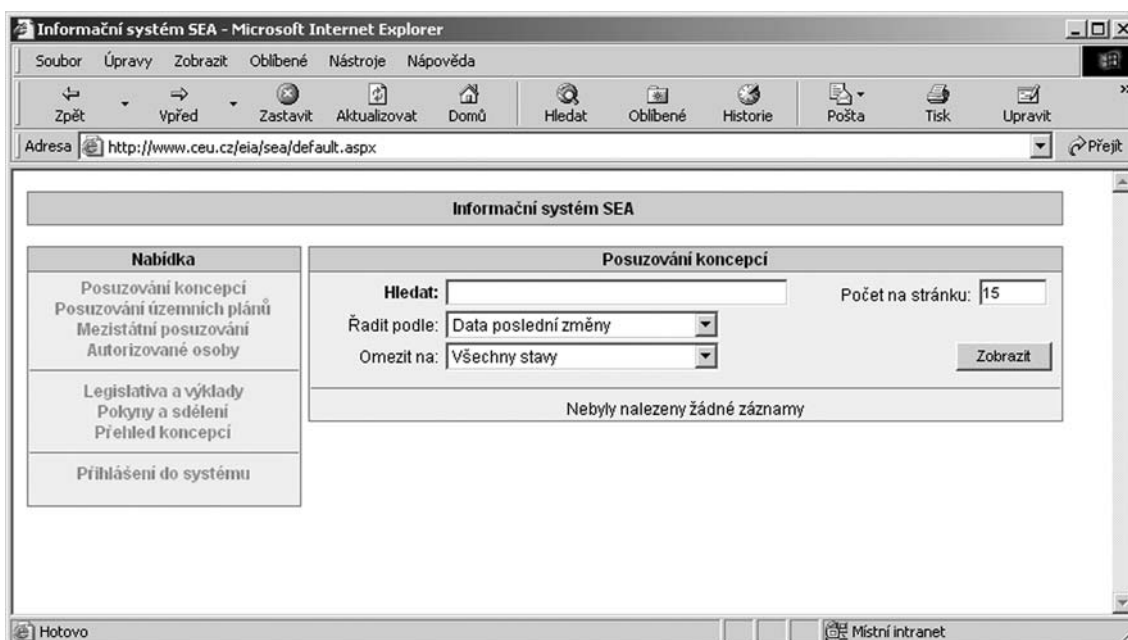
Informační systém SEA - Microsoft Internet Explorer

Soubor Úpravy Zobrazit Oblíbené Nástroje Nápověda

Zpět Vpřed Zastavit Aktualizovat Domů Hledat Oblíbené Historie Pošta Tisk Upravit

Adresa http://www.ceu.cz/eia/sea/default.aspx Přejít

Informační systém SEA

Nabídka

Posuzování koncepcí
Posuzování územních plánů
Mezistátní posuzování
Autorizované osoby

Legislativa a výklady
Pokyny a sdělení
Přehled koncepcí

Přihlášení do systému

Posuzování koncepcí

Hledat:

Počet na stránku: 15

Řadit podle: Data poslední změny

Omezit na: Všechny stavy

Zobrazit

Nebyly nalezeny žádné záznamy

Hotovo

Místní intranet